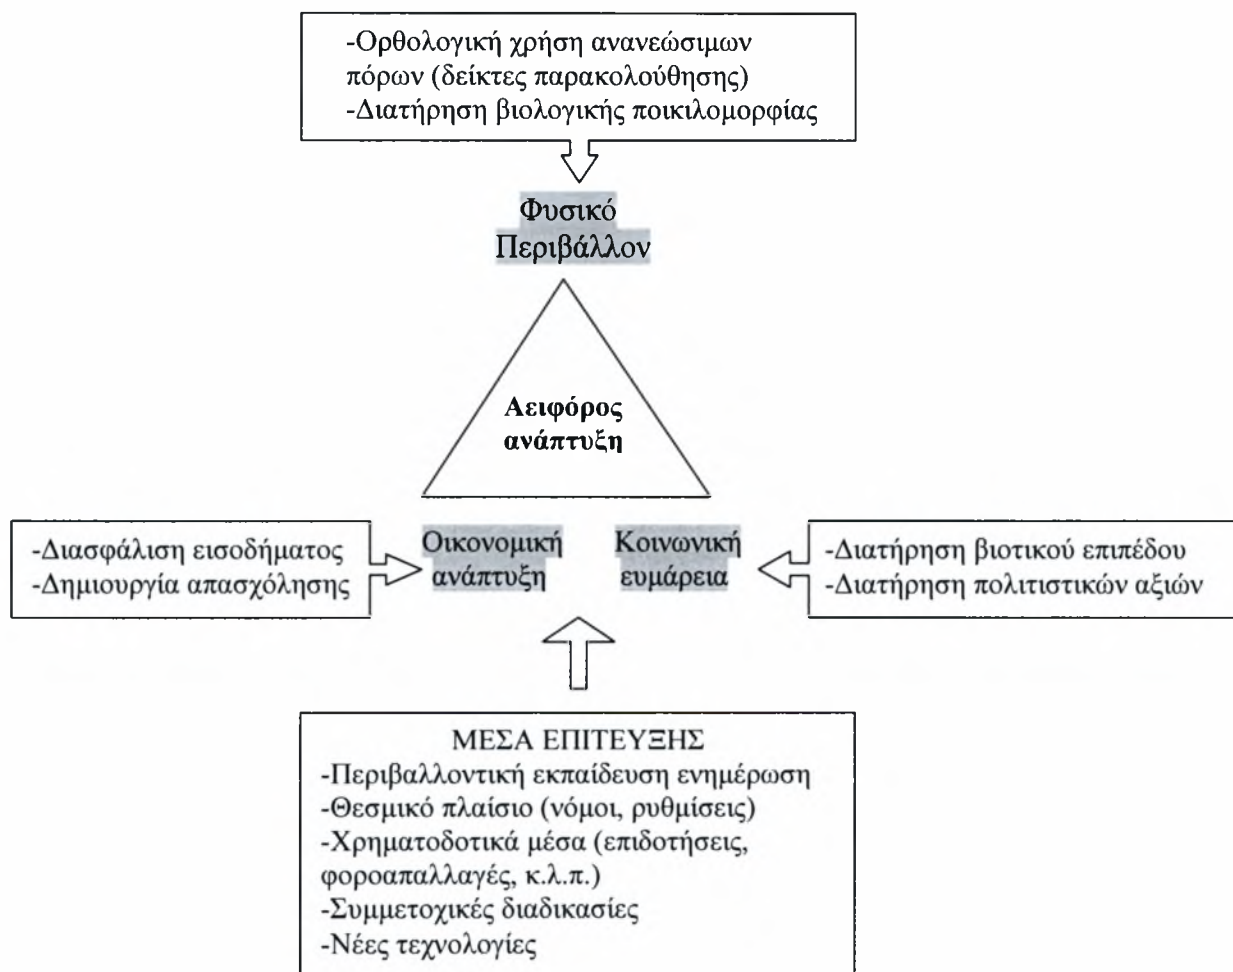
-Ορθολογική χρήση ανανεώσιμων πόρων (δείκτες παρακολούθησης)
-Διατήρηση βιολογικής ποικιλομορφίας

Φυσικό Περιβάλλον

Αειφόρος ανάπτυξη

-Διασφάλιση εισοδήματος
-Δημιουργία απασχόλησης

Οικονομική ανάπτυξη

Κοινωνική ευμάρεια

-Διατήρηση βιοτικού επιπέδου
-Διατήρηση πολιτιστικών αξιών

ΜΕΣΑ ΕΠΙΤΕΥΞΗΣ
-Περιβαλλοντική εκπαίδευση ενημέρωση
-Θεσμικό πλαίσιο (νόμοι, ρυθμίσεις)
-Χρηματοδοτικά μέσα (επιδοτήσεις, φοροαπαλλαγές, κ.λ.π.)
-Συμμετοχικές διαδικασίες
-Νέες τεχνολογίες